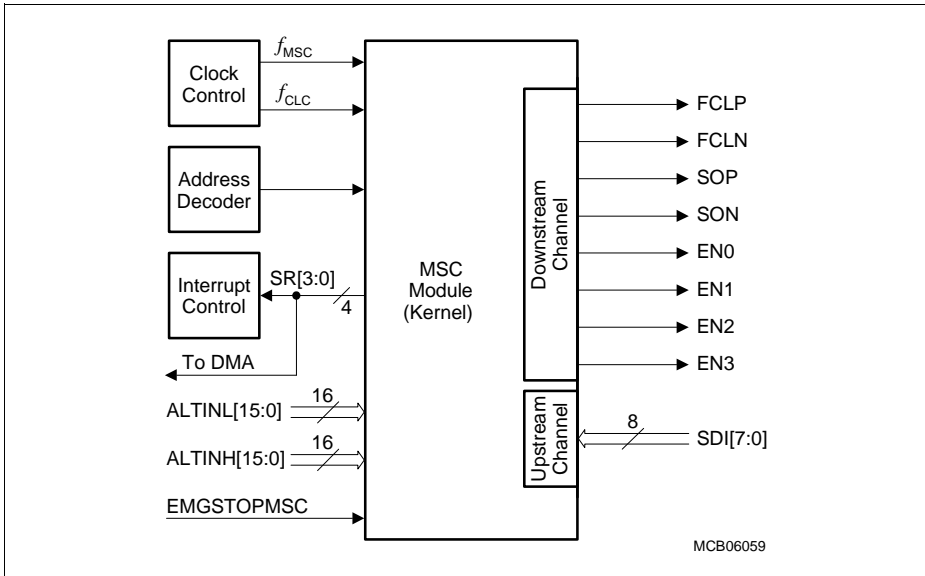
Clock Control

$f_{MSC}$

$f_{CLC}$

Address Decoder

Interrupt Control

SR[3:0]

4

To DMA

ALTINL[15:0]

16

ALTINH[15:0]

16

EMGSTOPMSC

MSC Module (Kernel)

Downstream Channel

Upstream Channel

FCLP

FCLN

SOP

SON

EN0

EN1

EN2

EN3

8

SDI[7:0]

MCB06059